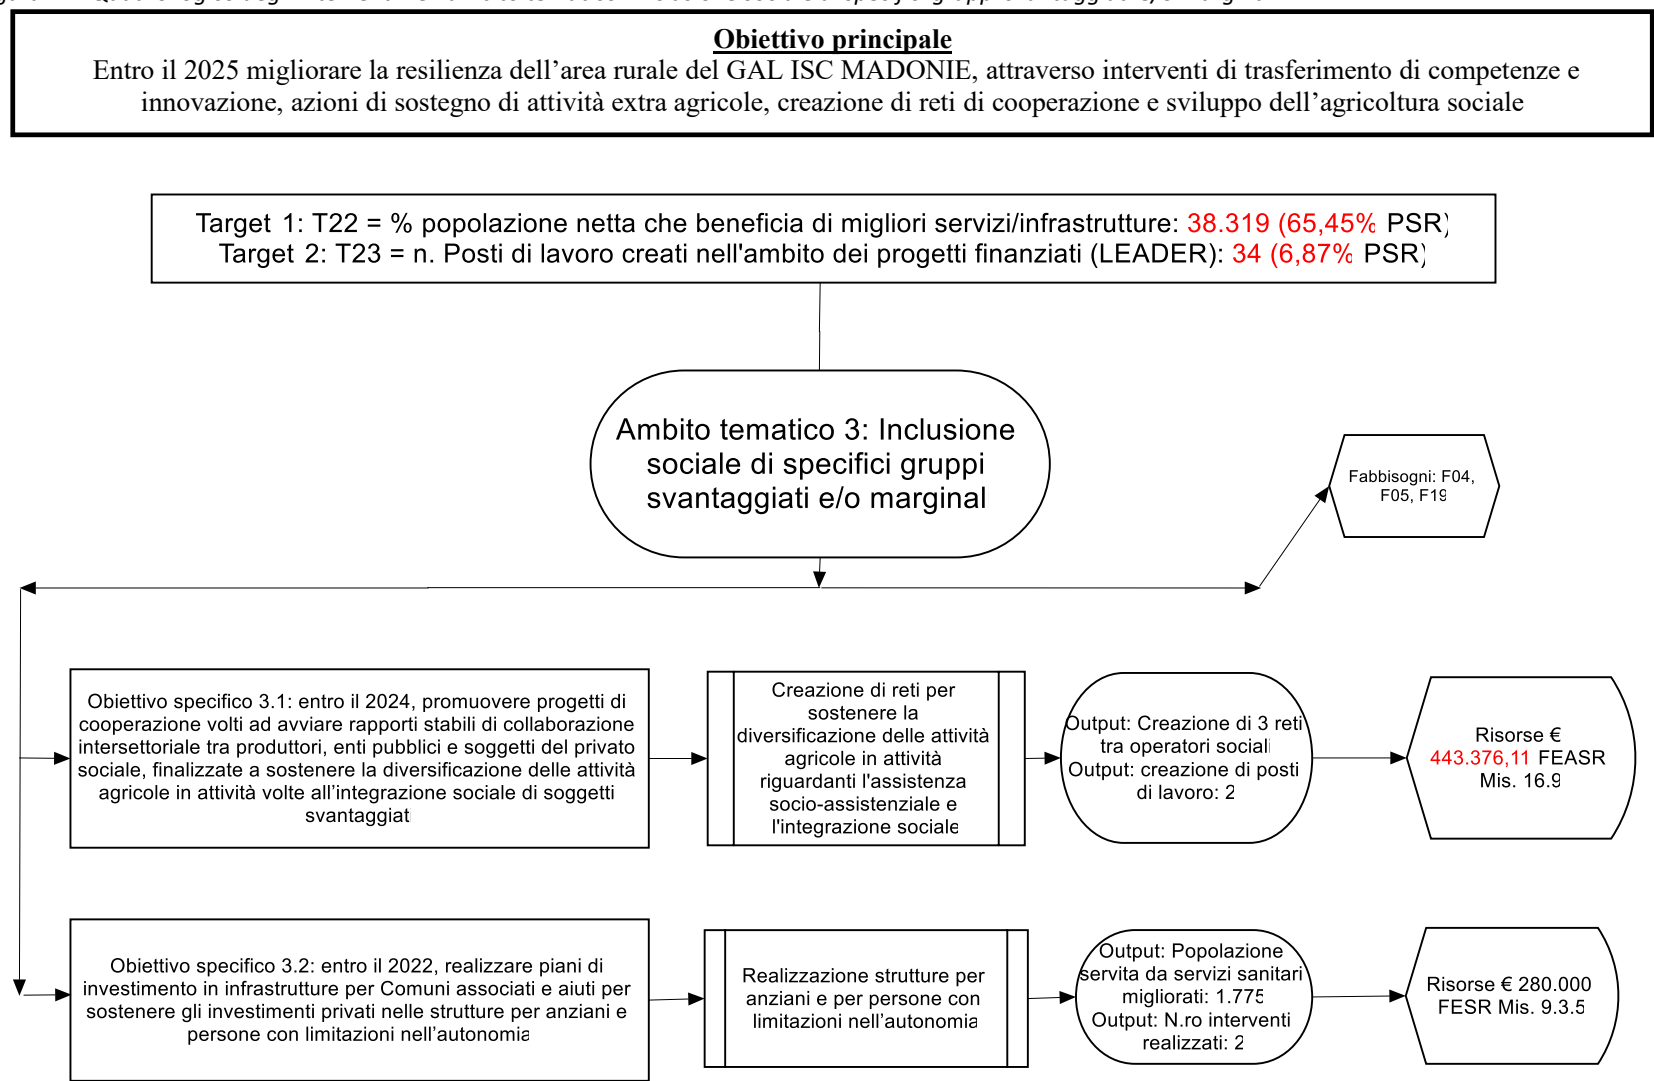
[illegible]

**Obiettivo principale**
Entro il 2025 migliorare la resilienza dell'area rurale del GAL ISC MADONIE, attraverso interventi di trasferimento di competenze e innovazione, azioni di sostegno di attività extra agricole, creazione di reti di cooperazione e sviluppo dell'agricoltura sociale

Target 1: T22 = % popolazione netta che beneficia di migliori servizi/infrastrutture: 38.319 (65,45% PSR)
Target 2: T23 = n. Posti di lavoro creati nell'ambito dei progetti finanziati (LEADER): 34 (6,87% PSR)

Ambito tematico 3: Inclusione sociale di specifici gruppi svantaggiati e/o marginal

Fabbisogni: F04, F05, F19

Obiettivo specifico 3.1: entro il 2024, promuovere progetti di cooperazione volti ad avviare rapporti stabili di collaborazione intersettoriale tra produttori, enti pubblici e soggetti del privato sociale, finalizzate a sostenere la diversificazione delle attività agricole in attività volte all'integrazione sociale di soggetti svantaggiat

Creazione di reti per sostenere la diversificazione delle attività agricole in attività riguardanti l'assistenza socio-assistenziale e l'integrazione sociale

Output: Creazione di 3 reti tra operatori social
Output: creazione di posti di lavoro: 2

Risorse € 443.376,11 FEASR Mis. 16.9

Obiettivo specifico 3.2: entro il 2022, realizzare piani di investimento in infrastrutture per Comuni associati e aiuti per sostenere gli investimenti privati nelle strutture per anziani e persone con limitazioni nell'autonomia

Realizzazione strutture per anziani e per persone con limitazioni nell'autonomia

Output: Popolazione servita da servizi sanitari migliorati: 1.775
Output: N.ro interventi realizzati: 2

Risorse € 280.000 FESR Mis. 9.3.5